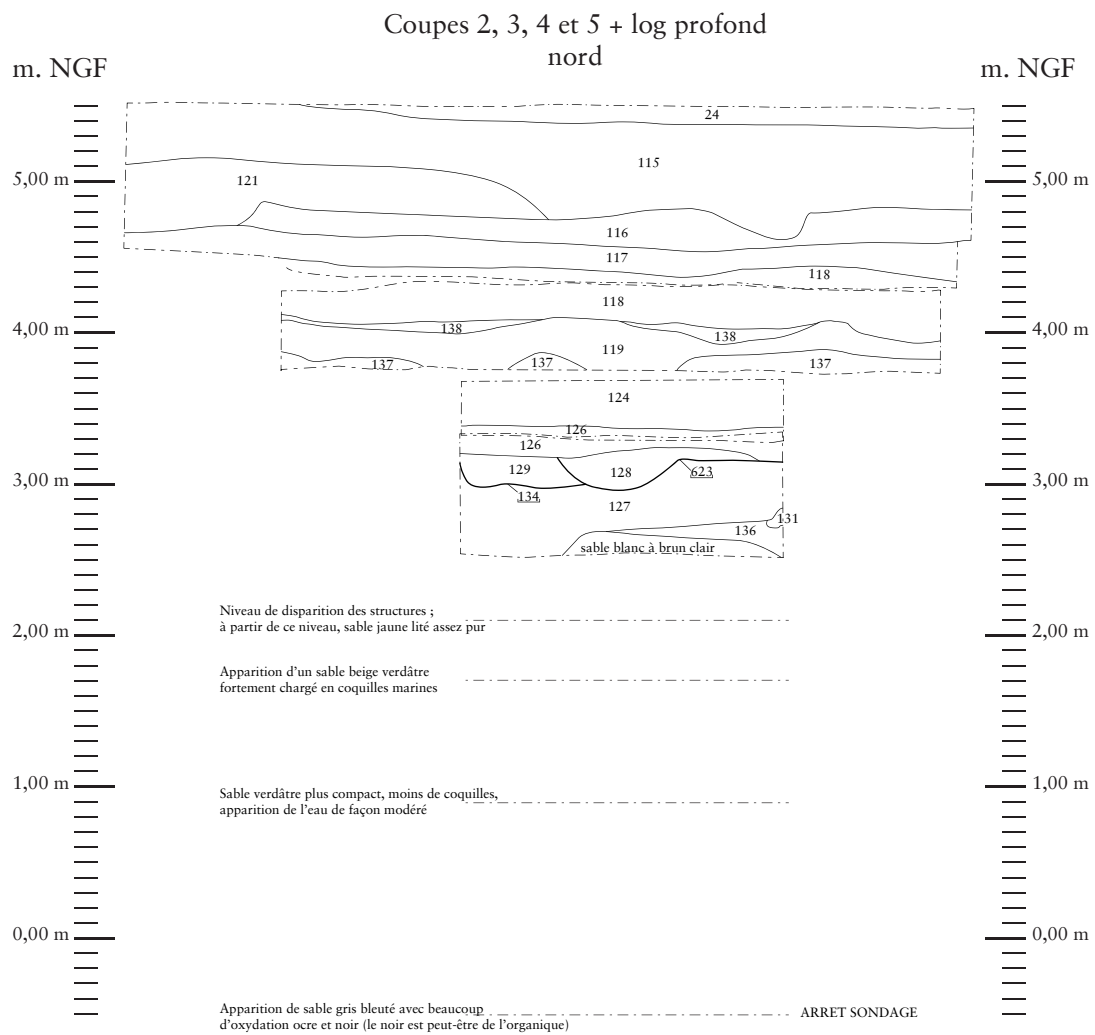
Coupes 2, 3, 4 et 5 + log profond
nord

m. NGF

m. NGF

5,00 m
4,00 m
3,00 m
2,00 m
1,00 m
0,00 m

5,00 m
4,00 m
3,00 m
2,00 m
1,00 m
0,00 m

24
115
121
116
117
118
118
138
138
119
137
137
137
124
126
126
129
128
623
134
127
136
131
sable blanc à brun clair

Niveau de disparition des structures ; à partir de ce niveau, sable jaune lité assez pur

Apparition d'un sable beige verdâtre fortement chargé en coquilles marines

Sable verdâtre plus compact, moins de coquilles, apparition de l'eau de façon modéré

Apparition de sable gris bleuté avec beaucoup d'oxydation ocre et noir (le noir est peut-être de l'organique)

ARRET SONDAGE